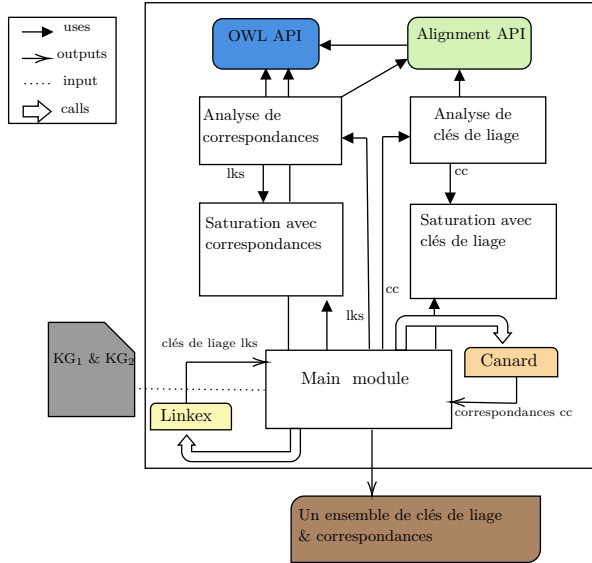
uses
outputs
input
calls

OWL API
Alignment API

Analyse de correspondances
Analyse de clés de liage

lks
cc

Saturation avec correspondances
Saturation avec clés de liage

cc
lks

$KG_1$ & $KG_2$

clés de liage lks

Main module

Canard

Linkex

correspondances cc

Un ensemble de clés de liage & correspondances